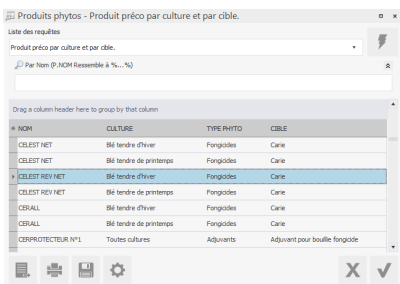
Produits phytos - Produit préco par culture et par cible.

Liste des requêtes

Produit préco par culture et par cible.

Par Nom (P.NOM Ressemble à %...%)

Drag a column header here to group by that column

| NOM | CULTURE | TYPE PHYTO | CIBLE |
|---|---|---|---|
| CELEST NET | Blé tendre d'hiver | Fongicides | Carie |
| CELEST NET | Blé tendre de printemps | Fongicides | Carie |
| CELEST REV NET | Blé tendre d'hiver | Fongicides | Carie |
| CELEST REV NET | Blé tendre de printemps | Fongicides | Carie |
| CERALL | Blé tendre d'hiver | Fongicides | Carie |
| CERALL | Blé tendre de printemps | Fongicides | Carie |
| CERPROTECTEUR N°1 | Toutes cultures | Adjuvants | Adjuvant pour bouillie fongicide |